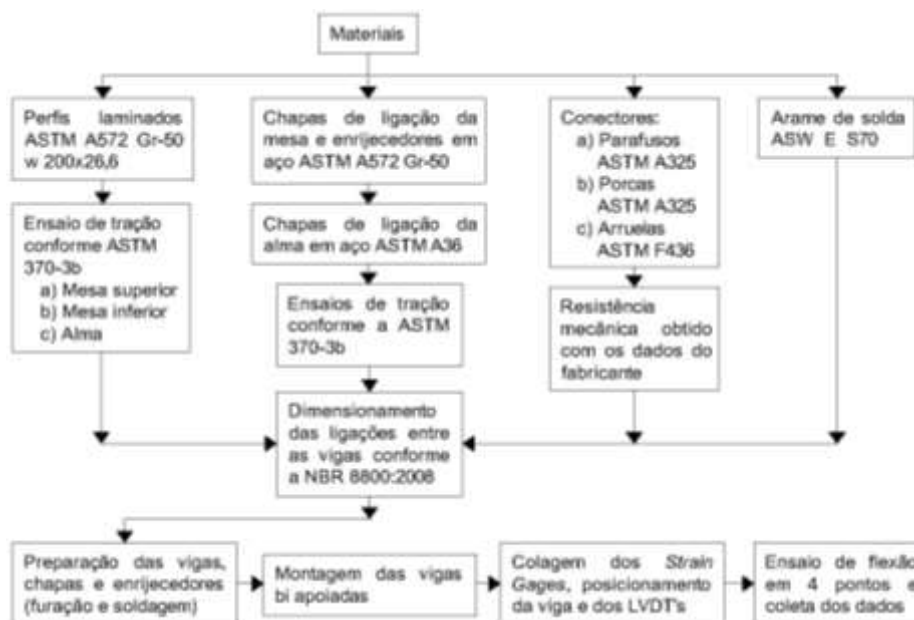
Materiais

Perfis laminados ASTM A572 Gr-50 w 200x26,6

Ensaio de tração conforme ASTM 370-3b
a) Mesa superior
b) Mesa inferior
c) Alma

Chapas de ligação da mesa e enrijecedores em aço ASTM A572 Gr-50

Chapas de ligação da alma em aço ASTM A36

Ensaios de tração conforme a ASTM 370-3b

Conectores:
a) Parafusos ASTM A325
b) Porcas ASTM A325
c) Arruelas ASTM F436

Resistência mecânica obtido com os dados do fabricante

Arame de solda ASW E S70

Dimensionamento das ligações entre as vigas conforme a NBR 8800:2008

Preparação das vigas, chapas e enrijecedores (furação e soldagem)

Montagem das vigas bi apoiadas

Colagem dos Strain Gages, posicionamento da viga e dos LVDT's

Ensaio de flexão em 4 pontos e coleta dos dados